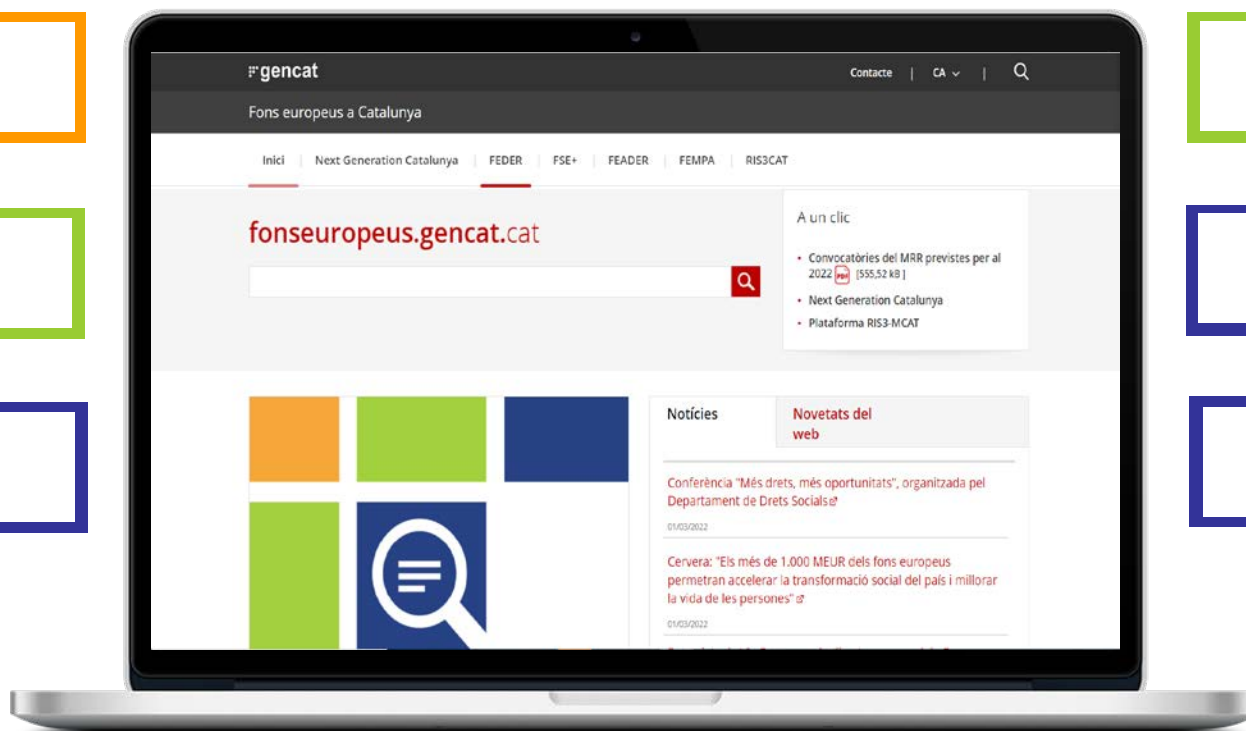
gencat

Contacte | CA | 

Fons europeus a Catalunya

Inici | Next Generation Catalunya | FEDER | FSE+ | FEADER | FEMPA | RIS3CAT

fonseuropeus.gencat.cat

A un clic

- Convocatòries del MRR previstes per al 2022 PDF [555,52 kB]
- Next Generation Catalunya
- Plataforma RIS3-MCAT

Notícies

Novetats del web

Conferència "Més drets, més oportunitats", organitzada pel Departament de Drets Socials

01/03/2022

Cervera: "Els més de 1.000 MEUR dels fons europeus permetran accelerar la transformació social del país i millorar la vida de les persones"

01/03/2022

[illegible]